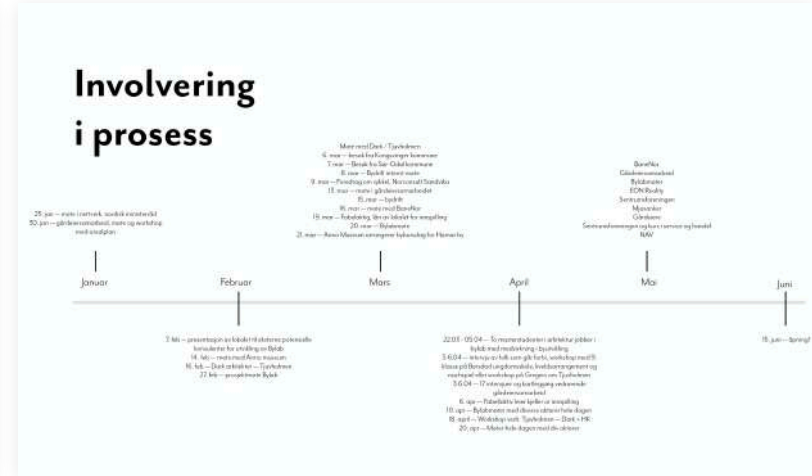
Involvering i prosess

29. jan — møte i nettverk, sosialt entreprenørskap
30. jan — gårdeiersamarbeid, møte og workshop med analyse

Januar

Februar

7. feb — presentasjon av lokalet til eksterne potensielle konsulenter for utvikling av Byløkk
14. feb — møte med Arena museum
16. feb — Dark arkitekter — Tjuvholmen
27. feb — prosjektmøte Byløkk

Møte med Dark / Tjuvholmen
6. mar — besøk hos Kongsvinger kommune
7. mar — Besøk hos Sør-Odal kommune
8. mar — Byløkk intern møte
9. mar — Forankring om nybyggi, Norconsult Sandvika
13. mar — møte i gårdeiersamarbeidet
15. mar — byløkk
16. mar — møte med BeneNor
19. mar — Fabeldoktør lån av lokalet for arrangement
20. mar — Byløkmøte
21. mar — Anne Marcussen arrangerer kulturdag for Hamarby

Mars

April

22.03 - 05.04 — To masterstudenter i arkitektur jobber i byløkk med medvirkning i byutvikling
5-6.04 — intervju av folk som går forbi, workshop med 8. klasse på Bondød ungdomsskole, kveldsarrangement og workshop på Gregers om Tjuvholmen
5-6.04 — 17 intervjuer og kartlegging sammen med gårdeiersamarbeidet
6. apr — Fabeldoktør løser lokaler av møbelbruk
10. apr — Byløkmøte med diverse aktører hele dagen
18. april — Workshop med Tjuvholmen — Dark + HK
20. apr — Møter hele dagen med div. aktører

BeneNor
Gårdeiersamarbeid
Byløkmøter
EON Realty
Sentrumsforeningen
Mjøsvisjon
Gårdeiere
Sentrumsforeningen og kurs i service og handel
NAV

Mai

Juni

15. juni — Spring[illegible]